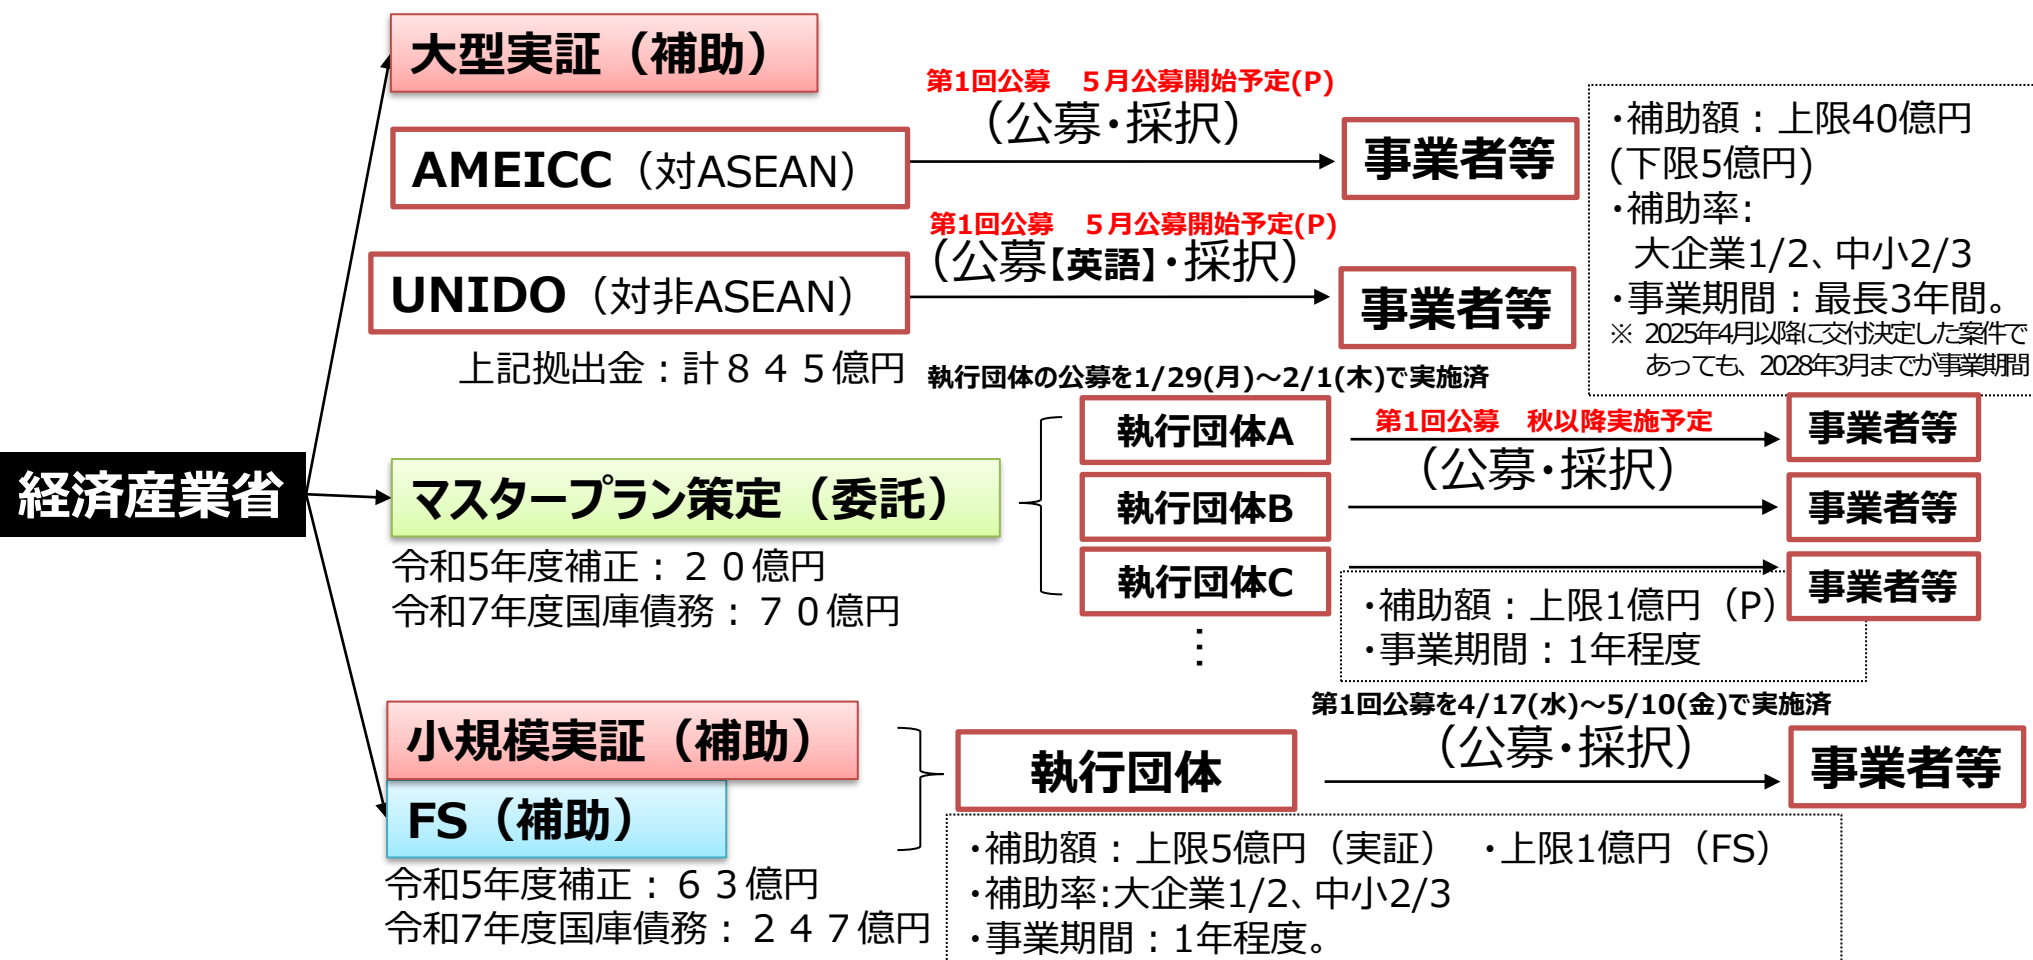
経済産業省

大型実証（補助）

AMEICC（対ASEAN）

第1回公募　５月公募開始予定(P)
（公募・採択）

事業者等

UNIDO（対非ASEAN）

第1回公募　５月公募開始予定(P)
（公募【英語】・採択）

事業者等

上記拠出金：計８４５億円

・補助額：上限40億円（下限5億円）
・補助率：
大企業1/2、中小2/3
・事業期間：最長3年間。
※ 2025年4月以降に交付決定した案件であっても、2028年3月までが事業期間

執行団体の公募を1/29(月)～2/1(木)で実施済

マスタープラン策定（委託）

令和5年度補正：２０億円
令和7年度国庫債務：７０億円

執行団体A
執行団体B
執行団体C
⋮

第1回公募　秋以降実施予定
（公募・採択）

事業者等
事業者等
事業者等

・補助額：上限1億円（P）
・事業期間：1年程度

小規模実証（補助）

FS（補助）

令和5年度補正：６３億円
令和7年度国庫債務：２４７億円

執行団体

第1回公募を4/17(水)～5/10(金)で実施済
（公募・採択）

事業者等

・補助額：上限5億円（実証）　・上限1億円（FS）
・補助率:大企業1/2、中小2/3
・事業期間：1年程度。